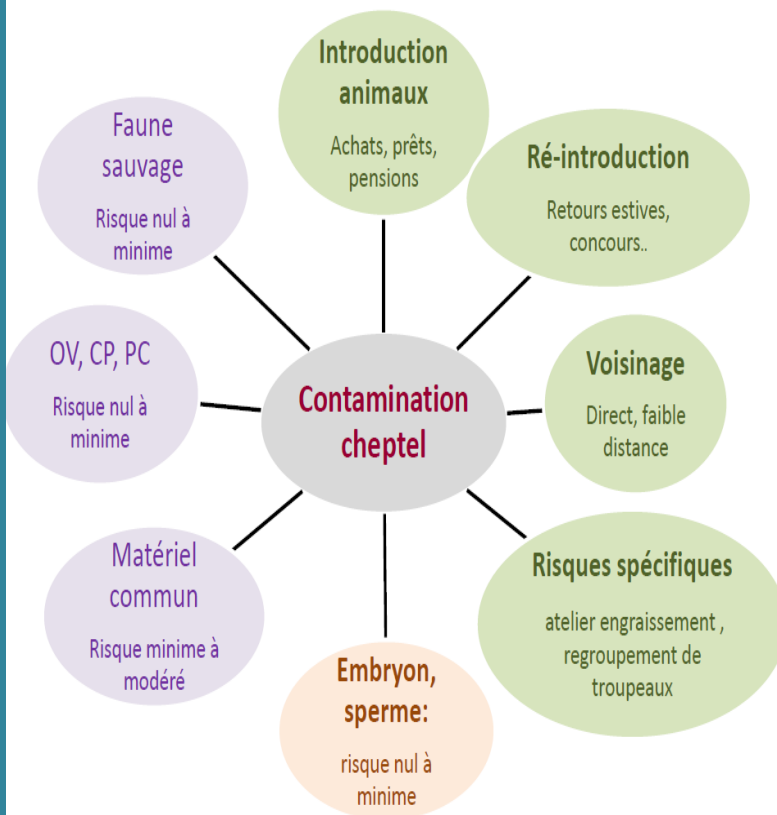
Contamination cheptel

Introduction animaux

Achats, prêts, pensions

Ré-introduction

Retours estives, concours..

Voisinage

Direct, faible distance

Risques spécifiques

atelier engraissement , regroupement de troupeaux

Embryon, sperme:

risque nul à minime

Matériel commun

Risque minime à modéré

OV, CP, PC

Risque nul à minime

Faune sauvage

Risque nul à minime